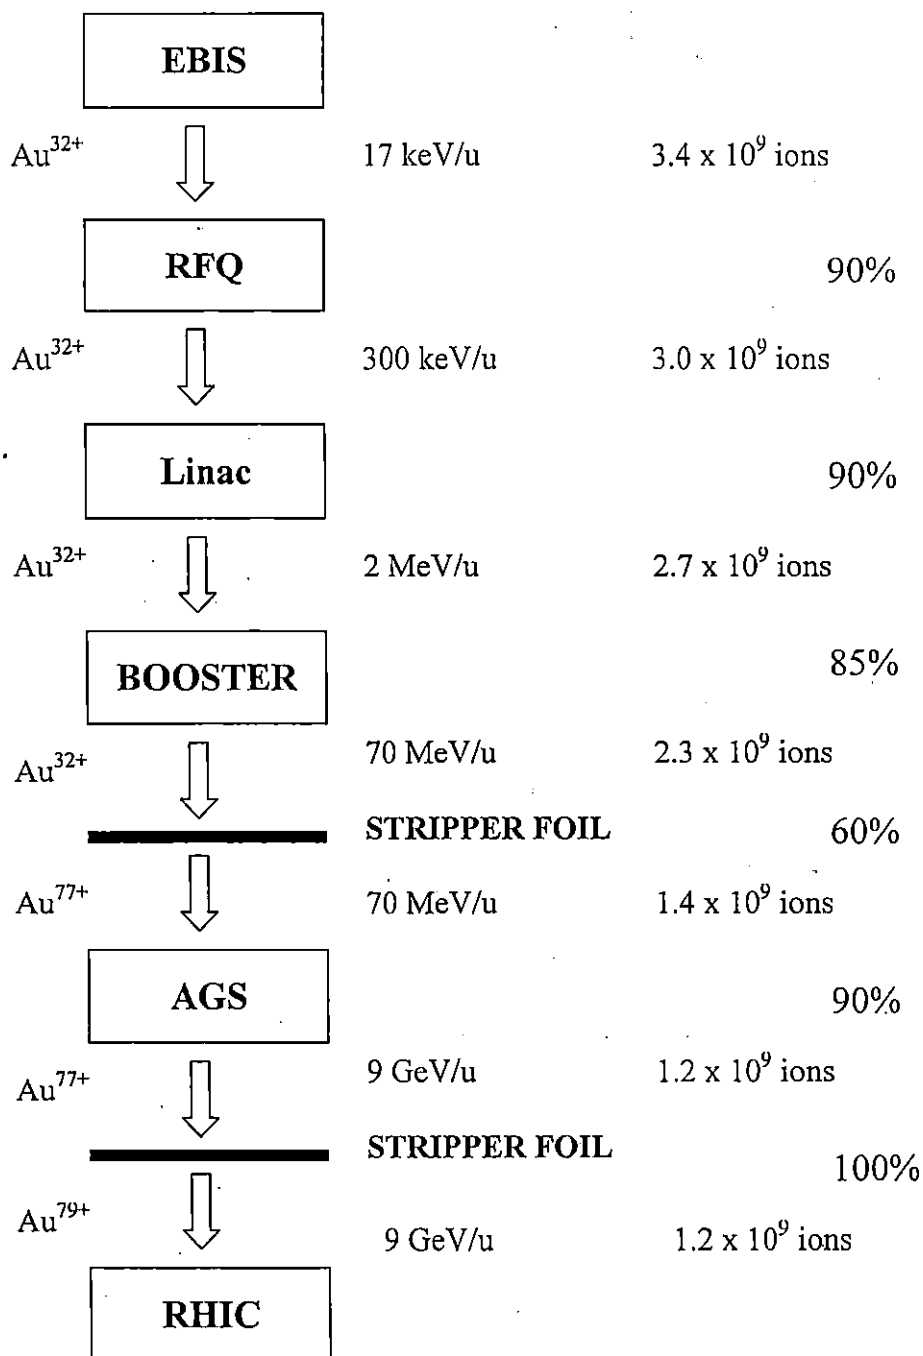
EBIS

$Au^{32+}$ 17 keV/u $3.4 \times 10^9$ ions

RFQ

90%

$Au^{32+}$ 300 keV/u $3.0 \times 10^9$ ions

Linac

90%

$Au^{32+}$ 2 MeV/u $2.7 \times 10^9$ ions

BOOSTER

85%

$Au^{32+}$ 70 MeV/u $2.3 \times 10^9$ ions

STRIPPER FOIL 60%

$Au^{77+}$ 70 MeV/u $1.4 \times 10^9$ ions

AGS

90%

$Au^{77+}$ 9 GeV/u $1.2 \times 10^9$ ions

STRIPPER FOIL 100%

$Au^{79+}$ 9 GeV/u $1.2 \times 10^9$ ions

RHIC